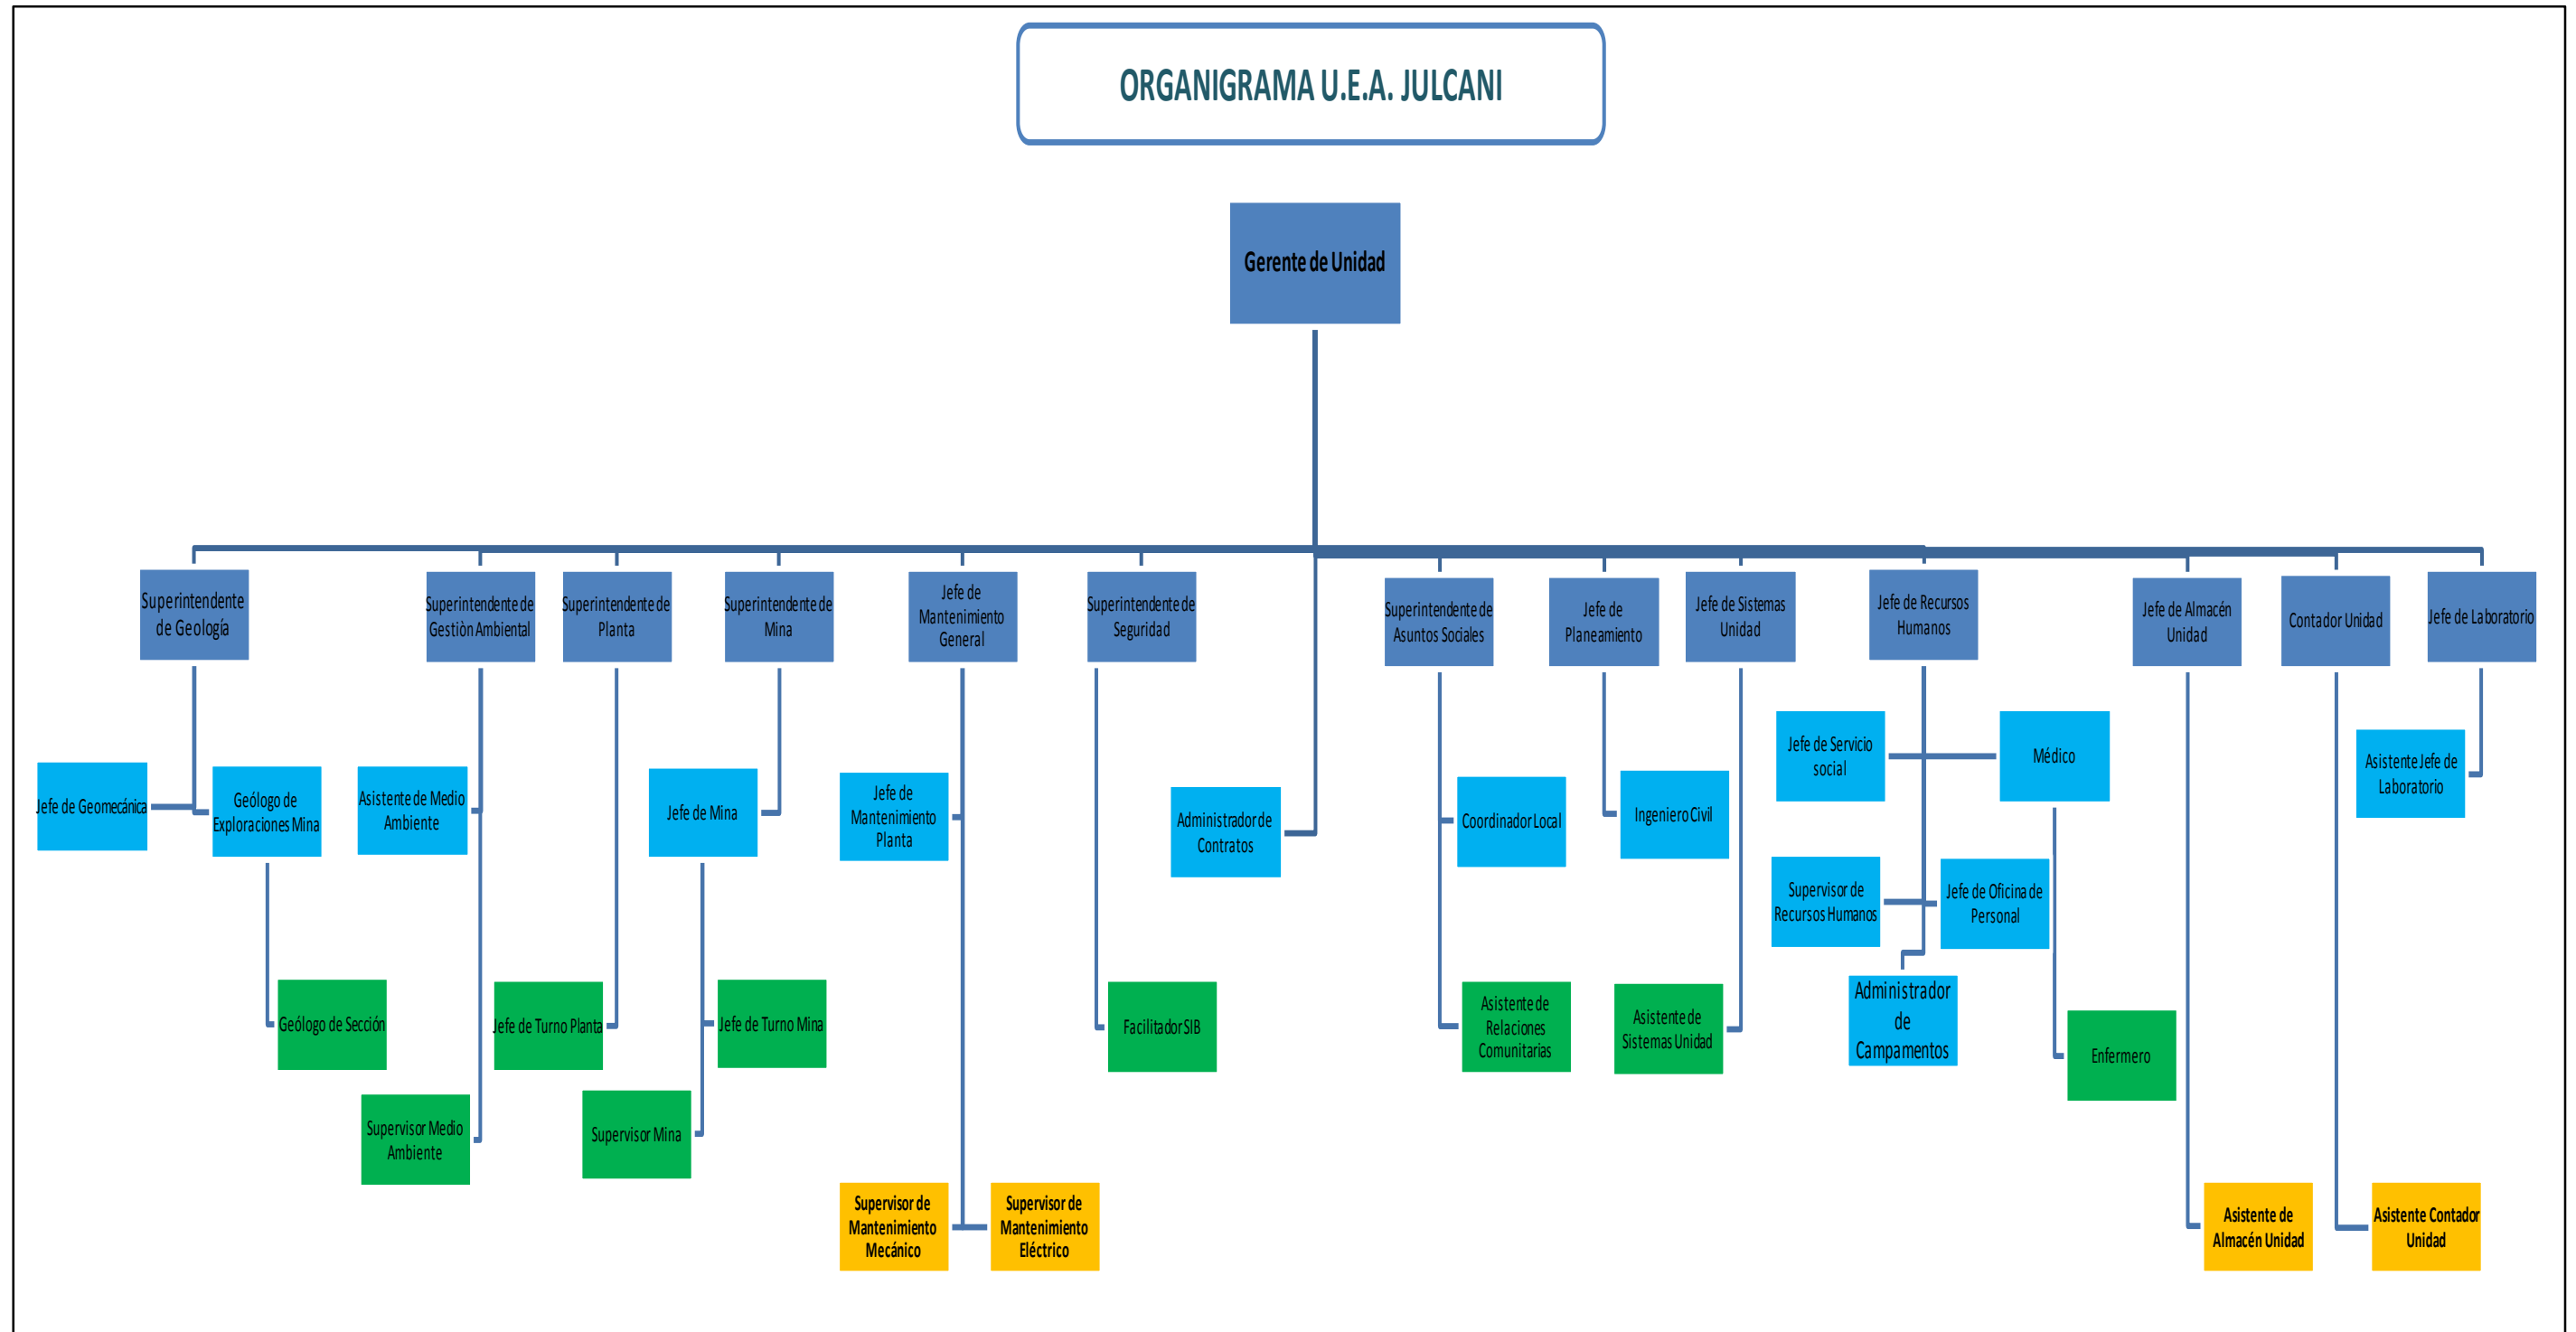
ORGANIGRAMA U.E.A. JULCANI

Gerente de Unidad

Superintendente de Geología

Jefe de Geomecánica

Geólogo de Exploraciones Mina

Geólogo de Sección

Superintendente de Gestiòn Ambiental

Asistente de Medio Ambiente

Supervisor Medio Ambiente

Superintendente de Planta

Jefe de Turno Planta

Superintendente de Mina

Jefe de Mina

Jefe de Turno Mina

Supervisor Mina

Jefe de Mantenimiento General

Jefe de Mantenimiento Planta

Supervisor de Mantenimiento Mecánico

Supervisor de Mantenimiento Eléctrico

Superintendente de Seguridad

Facilitador SIB

Administrador de Contratos

Superintendente de Asuntos Sociales

Coordinador Local

Asistente de Relaciones Comunitarias

Jefe de Planeamiento

Ingeniero Civil

Jefe de Sistemas Unidad

Asistente de Sistemas Unidad

Jefe de Recursos Humanos

Jefe de Servicio social

Médico

Supervisor de Recursos Humanos

Jefe de Oficina de Personal

Administrador de Campamentos

Enfermero

Jefe de Almacén Unidad

Asistente de Almacén Unidad

Contador Unidad

Asistente Contador Unidad

Jefe de Laboratorio

Asistente Jefe de Laboratorio